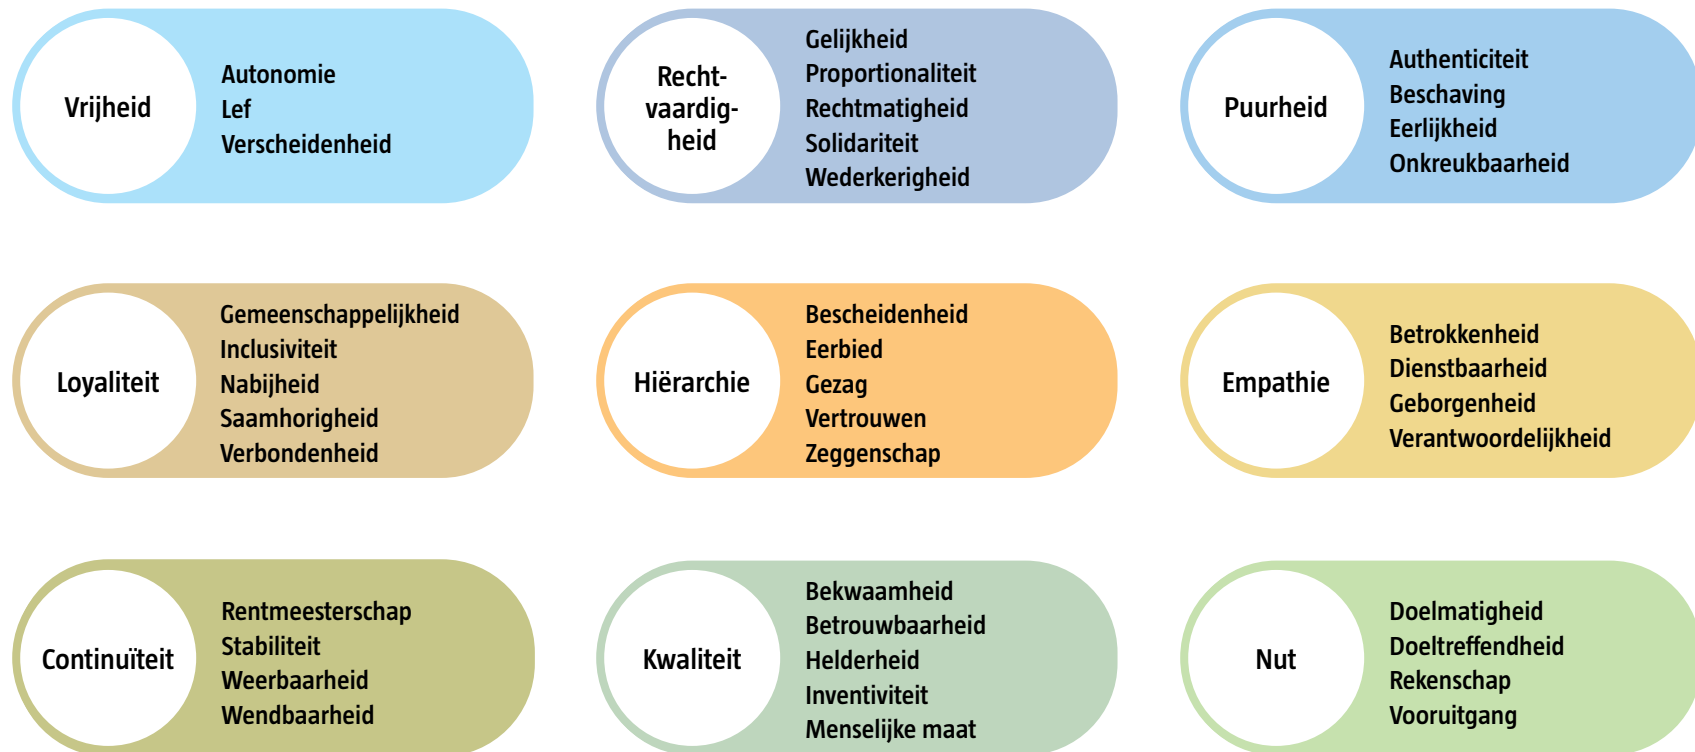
Vrijheid
Autonomie
Lef
Verscheidenheid

Rechtvaardigheid
Gelijkheid
Proportionaliteit
Rechtmatigheid
Solidariteit
Wederkerigheid

Puurheid
Authenticiteit
Beschaving
Eerlijkheid
Onkreukbaarheid

Loyaliteit
Gemeenschappelijkheid
Inclusiviteit
Nabijheid
Saamhorigheid
Verbondenheid

Hiërarchie
Bescheidenheid
Eerbied
Gezag
Vertrouwen
Zeggenschap

Empathie
Betrokkenheid
Dienstbaarheid
Geborgenheid
Verantwoordelijkheid

Continuïteit
Rentmeesterschap
Stabiliteit
Weerbaarheid
Wendbaarheid

Kwaliteit
Bekwaamheid
Betrouwbaarheid
Helderheid
Inventiviteit
Menselijke maat

Nut
Doelmatigheid
Doeltreffendheid
Rekenschap
Vooruitgang